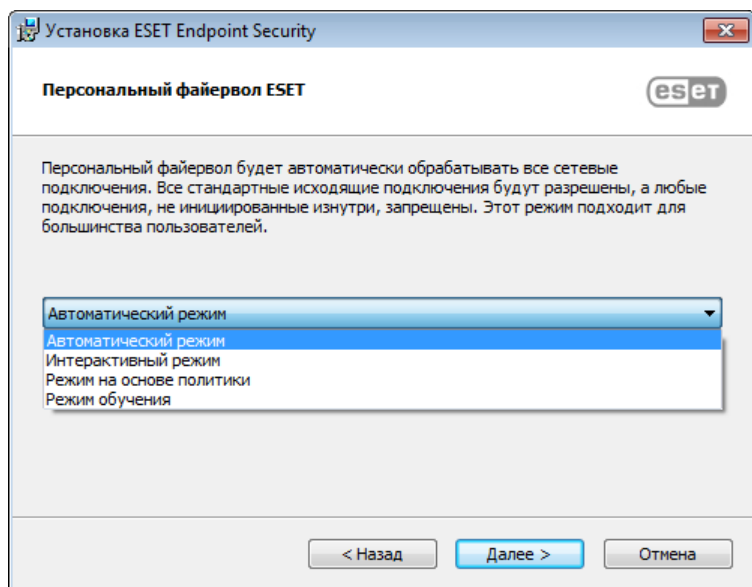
Установка ESET Endpoint Security

Персональный файервол ESET

eset

Персональный файервол будет автоматически обрабатывать все сетевые подключения. Все стандартные исходящие подключения будут разрешены, а любые подключения, не инициированные изнутри, запрещены. Этот режим подходит для большинства пользователей.

Автоматический режим

Автоматический режим
Интерактивный режим
Режим на основе политики
Режим обучения

< Назад
Далее >
Отмена